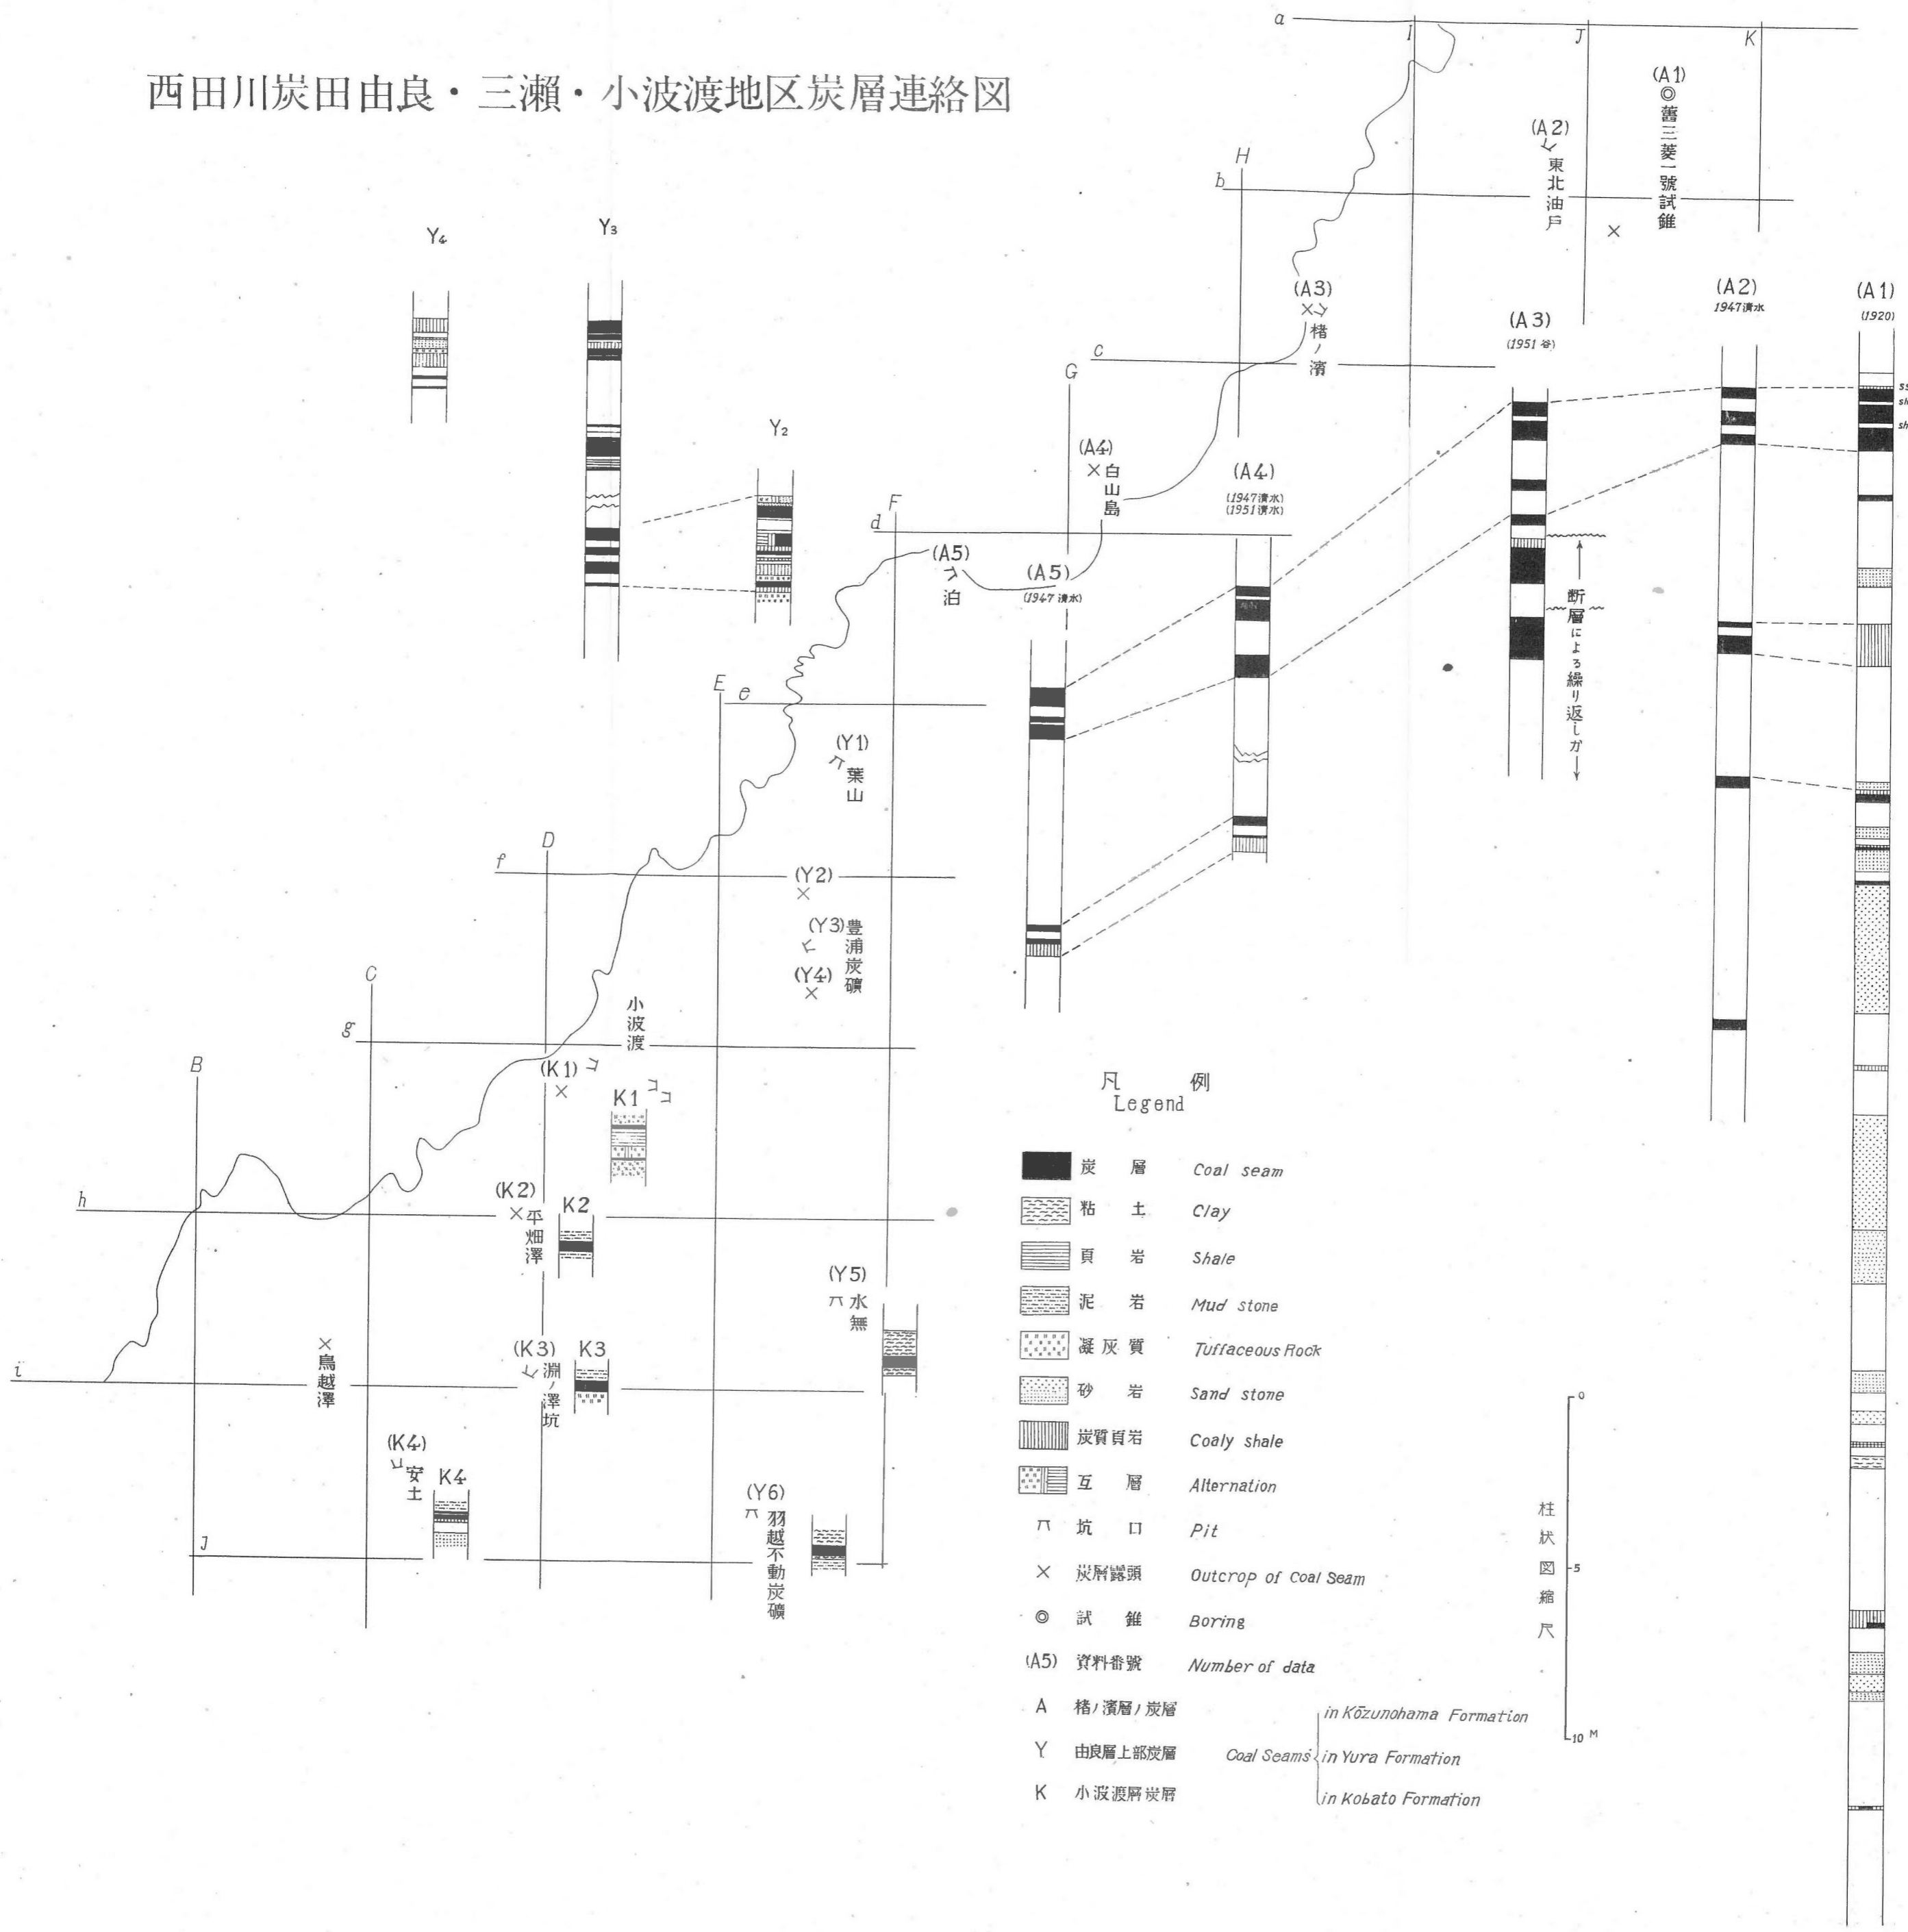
西田川炭田由良・三瀬・小波渡地区炭層連絡図

a I J K
(A1) ◎舊三菱一號試錐
(A2) 東北油戸
H
b
×
Y₄ Y₃
(A3) ×椿ノ濱
(A3) (1951 谷)
(A2) 1947 清水
(A1) (1920)
c
G
Y₂
(A4) ×白山島
(A4) (1947 清水) (1951 清水)
F
d
(A5) 泊
(A5) (1947 清水)
断層による繰り返しか
E e
(Y1) 葉山
D
f
(Y2) ×
(Y3) 豊浦炭礦
(Y4) ×
C
g
小波渡
(K1) ×
K1
B
h
(K2) ×平畑澤
K2
(Y5) 水無
i
×鳥越澤
(K3) 淵ノ澤坑
K3
(K4) 安土
K4
(Y6) 羽越不動炭礦
J

凡例
Legend

| 炭層 | Coal seam |
|---|---|
| 粘土 | Clay |
| 頁岩 | Shale |
| 泥岩 | Mud stone |
| 凝灰質 | Tuffaceous Rock |
| 砂岩 | Sand stone |
| 炭質頁岩 | Coaly shale |
| 互層 | Alternation |
| 坑口 | Pit |
| × 炭層露頭 | Outcrop of Coal Seam |
| ◎ 試錐 | Boring |
| (A5) 資料番號 | Number of data |

A 椿ノ濱層ノ炭層 | Coal Seams in Kōzunohama Formation
Y 由良層上部炭層 | in Yura Formation
K 小波渡層炭層 | in Kobato Formation

柱状図縮尺
0
5
10 M